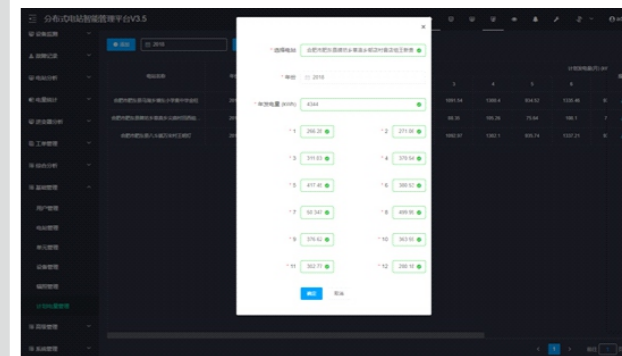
分布式电站智能管理平台V3.5

设备监测
告警记录
电站分析
电量统计
资金量分析
工单管理
综合分析
基础管理
用户管理
电站管理
单元管理
设备管理
辅控管理
计划电量管理
系统管理
系统管理

添加
2018

电站名称
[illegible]
合肥市肥东县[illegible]
合肥市肥东县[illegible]
合肥市肥东县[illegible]

计划发电量(万kWh)
3
4
5
6
1991.54
1388.4
934.52
1536.48
98.36
186.28
75.64
186.1
1092.97
1382.1
835.74
1537.21

×
* 选择电站 合肥市肥东县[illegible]
* 年份 2018
* 年发电量 (kWh) 4344
* 1 266.20
* 2 271.00
* 3 315.63
* 4 378.54
* 5 417.40
* 6 389.52
* 7 50.347
* 8 499.95
* 9 376.62
* 10 363.55
* 11 302.77
* 12 280.18
确定 取消

1